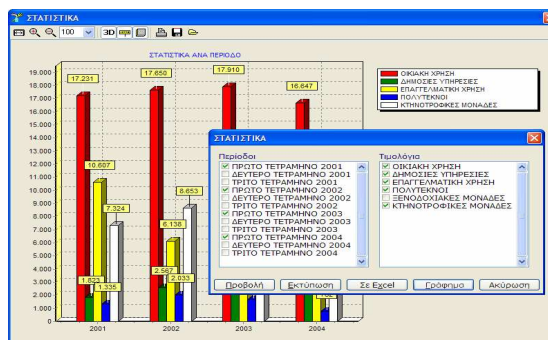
ΣΤΑΤΙΣΤΙΚΑ

100 3D

ΣΤΑΤΙΣΤΙΚΑ ΑΝΑ ΠΕΡΙΟΔΟ

19.000
18.000
17.000
16.000
15.000
14.000
13.000
12.000
11.000
10.000
9.000
8.000
7.000
6.000
5.000
4.000
3.000
2.000
1.000
0

17.231
17.650
17.910
16.647
10.607
7.324
1.823
1.335
2.567
6.138
8.653
2.033

2001
2002
2003
2004

ΟΙΚΙΑΚΗ ΧΡΗΣΗ
ΔΗΜΟΣΙΕΣ ΥΠΗΡΕΣΙΕΣ
ΕΠΑΓΓΕΛΜΑΤΙΚΗ ΧΡΗΣΗ
ΠΟΛΥΤΕΚΝΟΙ
ΚΤΗΝΟΤΡΟΦΙΚΕΣ ΜΟΝΑΔΕΣ

ΣΤΑΤΙΣΤΙΚΑ

Περίοδοι
ΠΡΩΤΟ ΤΕΤΡΑΜΗΝΟ 2001
ΔΕΥΤΕΡΟ ΤΕΤΡΑΜΗΝΟ 2001
ΤΡΙΤΟ ΤΕΤΡΑΜΗΝΟ 2001
ΠΡΩΤΟ ΤΕΤΡΑΜΗΝΟ 2002
ΔΕΥΤΕΡΟ ΤΕΤΡΑΜΗΝΟ 2002
ΤΡΙΤΟ ΤΕΤΡΑΜΗΝΟ 2002
ΠΡΩΤΟ ΤΕΤΡΑΜΗΝΟ 2003
ΔΕΥΤΕΡΟ ΤΕΤΡΑΜΗΝΟ 2003
ΤΡΙΤΟ ΤΕΤΡΑΜΗΝΟ 2003
ΠΡΩΤΟ ΤΕΤΡΑΜΗΝΟ 2004
ΔΕΥΤΕΡΟ ΤΕΤΡΑΜΗΝΟ 2004
ΤΡΙΤΟ ΤΕΤΡΑΜΗΝΟ 2004

Τιμολόγια
ΟΙΚΙΑΚΗ ΧΡΗΣΗ
ΔΗΜΟΣΙΕΣ ΥΠΗΡΕΣΙΕΣ
ΕΠΑΓΓΕΛΜΑΤΙΚΗ ΧΡΗΣΗ
ΠΟΛΥΤΕΚΝΟΙ
ΞΕΝΟΔΟΧΕΙΑΚΕΣ ΜΟΝΑΔΕΣ
ΚΤΗΝΟΤΡΟΦΙΚΕΣ ΜΟΝΑΔΕΣ

Προβολή
Εκτύπωση
Σε Excel
Γράφημα
Ακύρωση